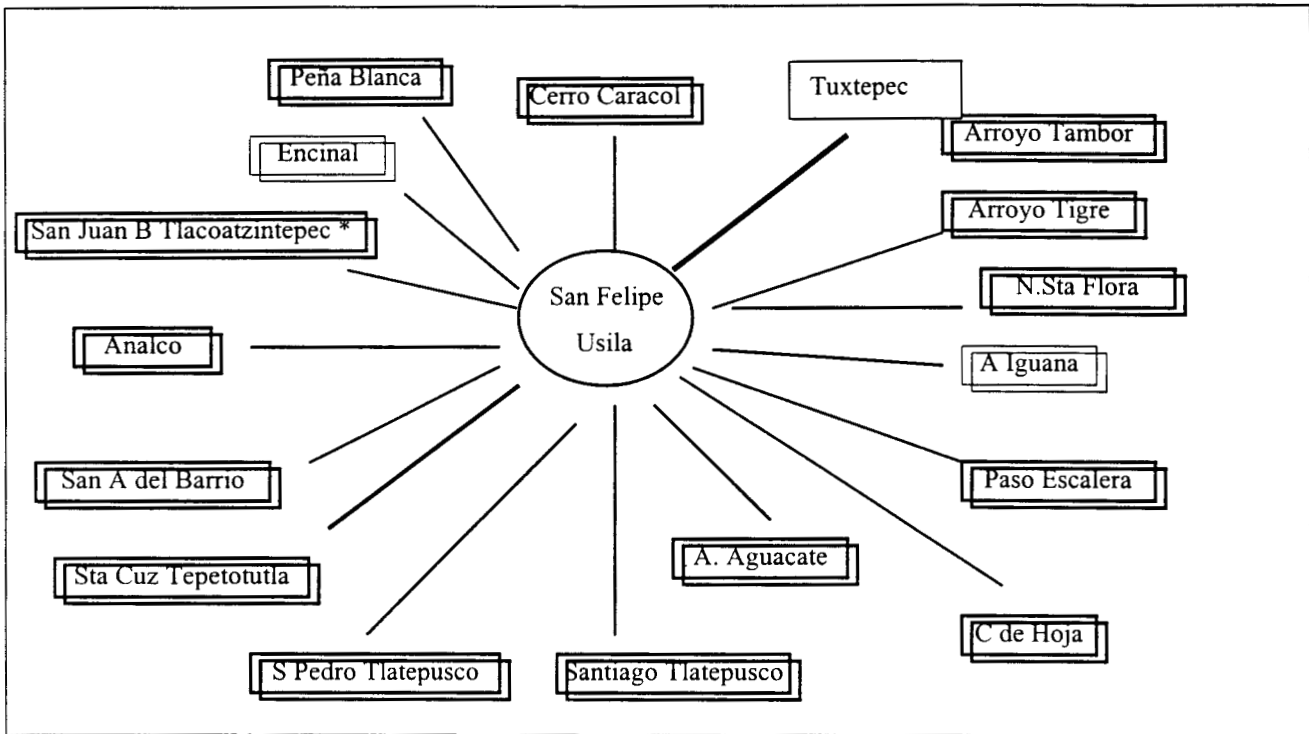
Peña Blanca

Cerro Caracol

Tuxtepec

Arroyo Tambor

Encinal

Arroyo Tigre

San Juan B Tlacoatzintepec *

San Felipe Usila

N.Sta Flora

Analco

A Iguana

Paso Escalera

San A del Barrio

A. Aguacate

Sta Cuz Tepetotutla

C de Hoja

S Pedro Tlatepusco

Santiago Tlatepusco